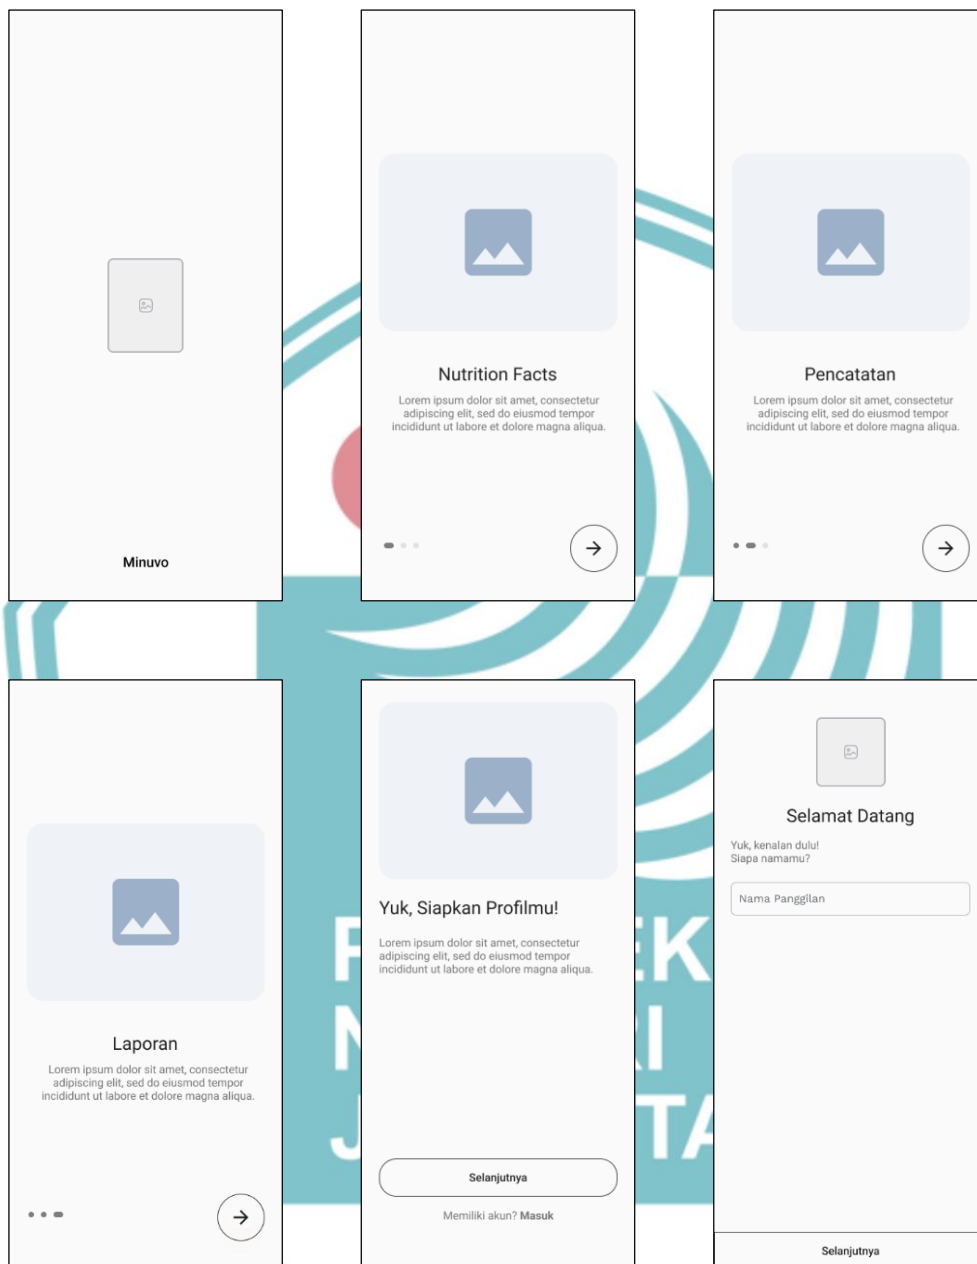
Minuvo

Nutrition Facts

Lorem ipsum dolor sit amet, consectetur adipiscing elit, sed do eiusmod tempor incididunt ut labore et dolore magna aliqua.

Pencatatan

Lorem ipsum dolor sit amet, consectetur adipiscing elit, sed do eiusmod tempor incididunt ut labore et dolore magna aliqua.

Laporan

Lorem ipsum dolor sit amet, consectetur adipiscing elit, sed do eiusmod tempor incididunt ut labore et dolore magna aliqua.

Yuk, Siapkan Profilmu!

Lorem ipsum dolor sit amet, consectetur adipiscing elit, sed do eiusmod tempor incididunt ut labore et dolore magna aliqua.

Selanjutnya

Memiliki akun? Masuk

Selamat Datang

Yuk, kenalan dulu!
Siapa namamu?

Nama Panggilan

Selanjutnya